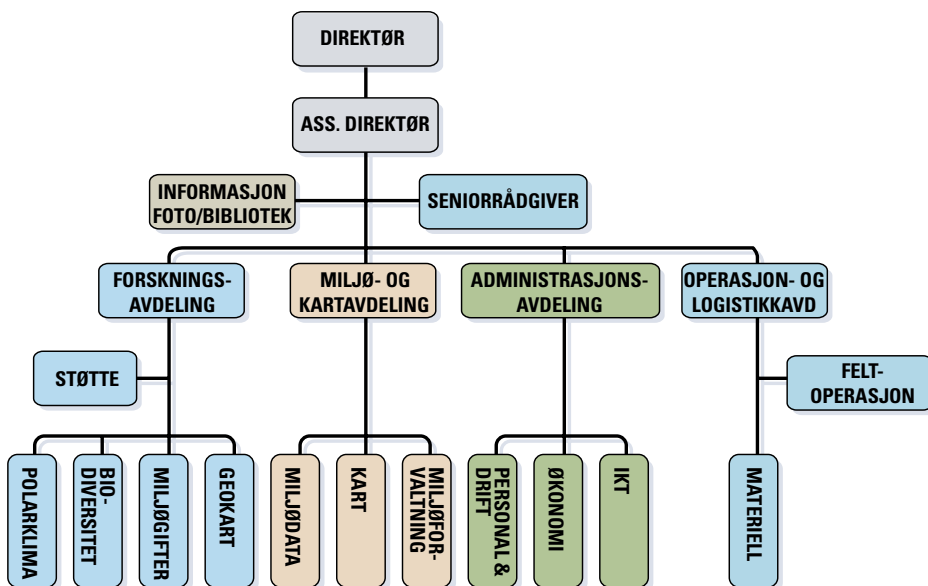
DIREKTØR

ASS. DIREKTØR

INFORMASJON FOTO/BIBLIOTEK

SENIORRÅDGIVER

FORSKNINGS-AVDELING

MILJØ- OG KARTAVDELING

ADMINISTRASJONS-AVDELING

OPERASJON- OG LOGISTIKKAVD

STØTTE

FELT-OPERASJON

POLARKLIMA

BIO-DIVERSITET

MILJØGIFTER

GEOKART

MILJØDATA

KART

MILJØFOR-VALTNING

PERSONAL & DRIFT

ØKONOMI

IKT

MATERIELL